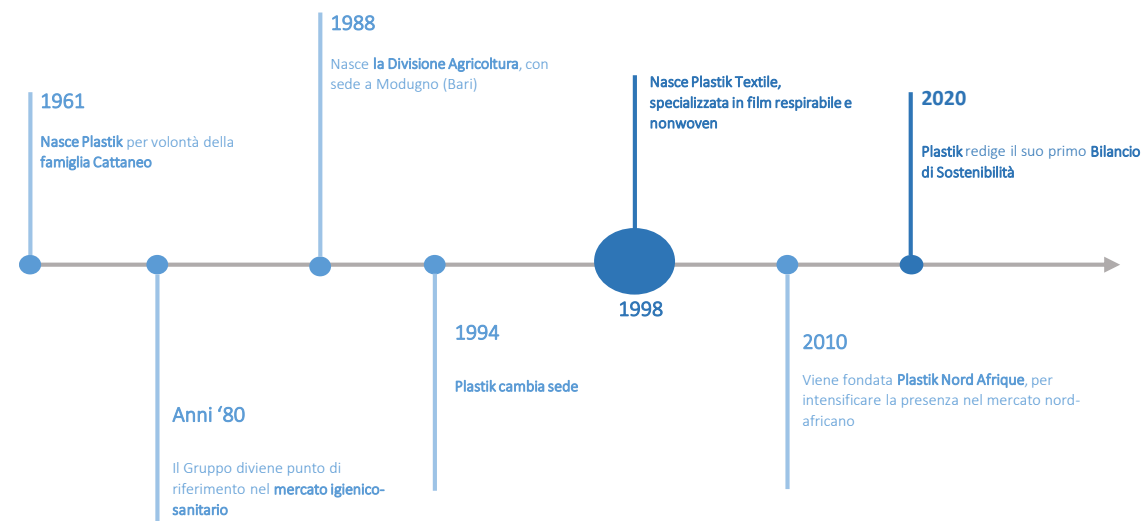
1988

Nasce la Divisione Agricoltura, con sede a Modugno (Bari)

1961

Nasce Plastik per volontà della famiglia Cattaneo

Nasce Plastik Textile, specializzata in film respirabile e nonwoven

2020

Plastik redige il suo primo Bilancio di Sostenibilità

1998

Anni ‘80

Il Gruppo diviene punto di riferimento nel mercato igienico-sanitario

1994

Plastik cambia sede

2010

Viene fondata Plastik Nord Afrique, per intensificare la presenza nel mercato nord-africano